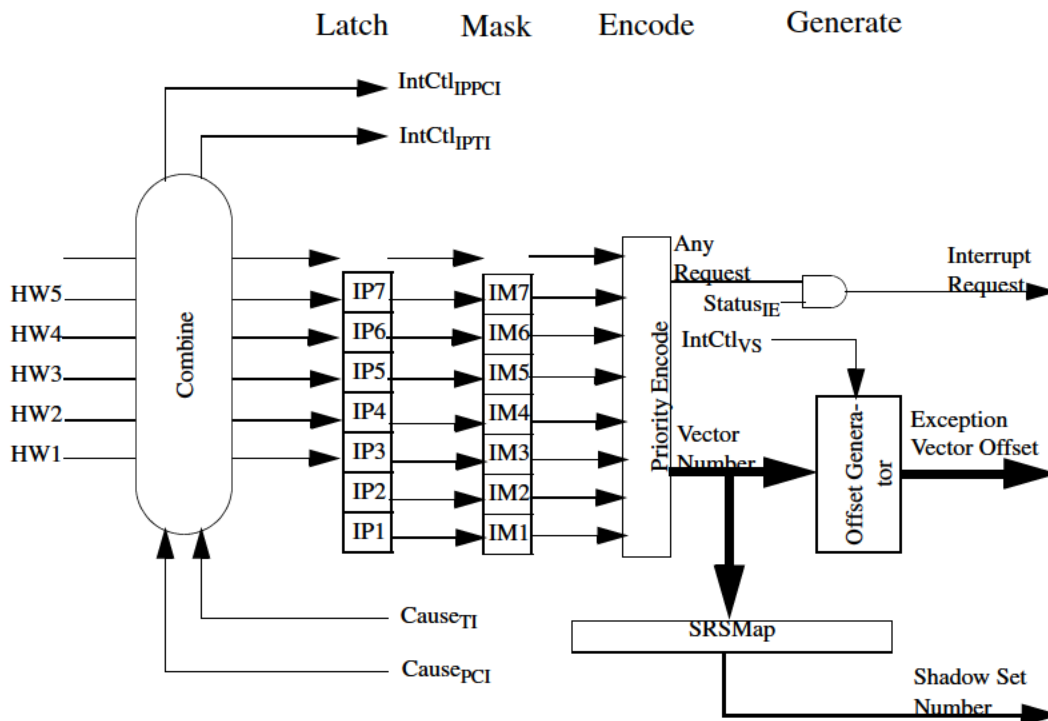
Latch Mask Encode Generate

$IntCtl_{IPPCI}$

$IntCtl_{IPTI}$

HW5
HW4
HW3
HW2
HW1

Combine

IP7
IP6
IP5
IP4
IP3
IP2
IP1

IM7
IM6
IM5
IM4
IM3
IM2
IM1

Priority Encode

Any Request

$Status_{IE}$

Interrupt Request

$IntCtl_{VS}$

Vector Number

Offset Generator

Exception Vector Offset

SRSMap

Shadow Set Number

$Cause_{TI}$

$Cause_{PCI}$